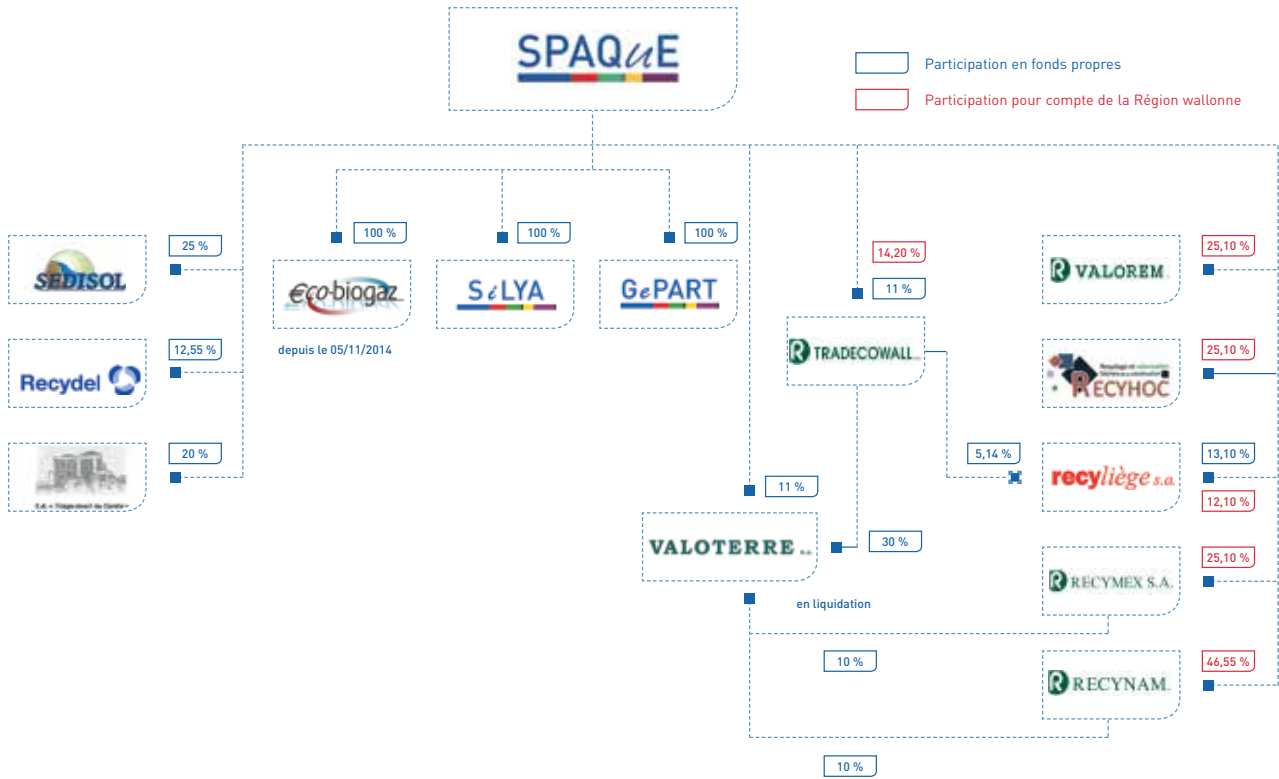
SPAQuE

Participation en fonds propres

Participation pour compte de la Région wallonne

SEDISOL
25 %

Recydel
12,55 %

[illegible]
20 %

100 %
Ecobiogaz
depuis le 05/11/2014

100 %
SiLYA

100 %
GePART

14,20 %
11 %
TRADECOWALL

11 %
VALOTERRE
30 %
en liquidation

5,14 %

VALOREM
25,10 %

RECYHOC
25,10 %

recyliège s.a.
13,10 %
12,10 %

RECYMEX S.A.
25,10 %

RECYNAM
46,55 %

10 %

10 %